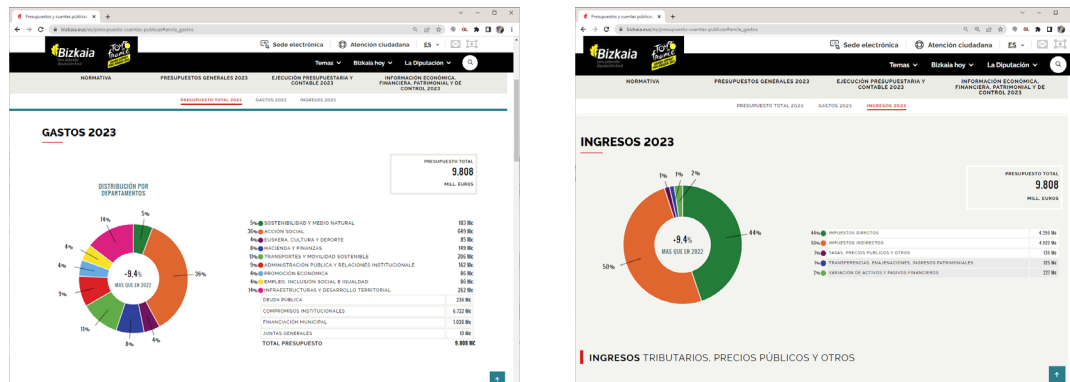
Presupuestos y cuentas públicas ×
bizkaia.eus/es/presupuesto-cuentas-publicas#ancla_gastos
Bizkaia
Sede electrónica
Atención ciudadana
ES
Temas
Bizkaia hoy
La Diputación
NORMATIVA
PRESUPUESTOS GENERALES 2023
EJECUCIÓN PRESUPUESTARIA Y CONTABLE 2023
INFORMACIÓN ECONÓMICA, FINANCIERA, PATRIMONIAL Y DE CONTROL 2023
PRESUPUESTO TOTAL 2023
GASTOS 2023
INGRESOS 2023

GASTOS 2023

PRESUPUESTO TOTAL
9.808
MILL. EUROS

DISTRIBUCIÓN POR DEPARTAMENTOS
5%
14%
4%
4%
8%
9%
11%
8%
4%
36%
-9,4%
MAS QUE EN 2022

| | |
|---|---|
| 5% SOSTENIBILIDAD Y MEDIO NATURAL | 183 M€ |
| 36% ACCIÓN SOCIAL | 649 M€ |
| 4% EUSKERA, CULTURA Y DEPORTE | 85 M€ |
| 8% HACIENDA Y FINANZAS | 149 M€ |
| 11% TRANSPORTES Y MOVILIDAD SOSTENIBLE | 206 M€ |
| 9% ADMINISTRACIÓN PÚBLICA Y RELACIONES INSTITUCIONALE | 167 M€ |
| 4% PROMOCIÓN ECONÓMICA | 86 M€ |
| 4% EMPLEO, INCLUSIÓN SOCIAL E IGUALDAD | 86 M€ |
| 14% INFRAESTRUCTURAS Y DESARROLLO TERRITORIAL | 262 M€ |
| DEUDA PÚBLICA | 236 M€ |
| COMPROMISOS INSTITUCIONALES | 6.722 M€ |
| FINANCIACIÓN MUNICIPAL | 1.030 M€ |
| JUNTAS GENERALES | 10 M€ |
| TOTAL PRESUPUESTO | 9.808 M€ |

Presupuestos y cuentas públicas ×
bizkaia.eus/es/presupuesto-cuentas-publicas#ancla_gastos
Bizkaia
Sede electrónica
Atención ciudadana
ES
Temas
Bizkaia hoy
La Diputación
NORMATIVA
PRESUPUESTOS GENERALES 2023
EJECUCIÓN PRESUPUESTARIA Y CONTABLE 2023
INFORMACIÓN ECONÓMICA, FINANCIERA, PATRIMONIAL Y DE CONTROL 2023
PRESUPUESTO TOTAL 2023
GASTOS 2023
INGRESOS 2023

INGRESOS 2023

PRESUPUESTO TOTAL
9.808
MILL. EUROS

1%
1%
2%
44%
50%
-9,4%
MAS QUE EN 2022

| | |
|---|---|
| 44% IMPUESTOS DIRECTOS | 4.291 M€ |
| 50% IMPUESTOS INDIRECTOS | 4.922 M€ |
| 1% TASAS, PRECIOS PÚBLICOS Y OTROS | 130 M€ |
| 1% TRANSFERENCIAS, ENAJENACIONES, INGRESOS PATRIMONIALES | 121 M€ |
| 2% VARIACION DE ACTIVOS Y PASIVOS FINANCIEROS | 227 M€ |

INGRESOS TRIBUTARIOS, PRECIOS PÚBLICOS Y OTROS